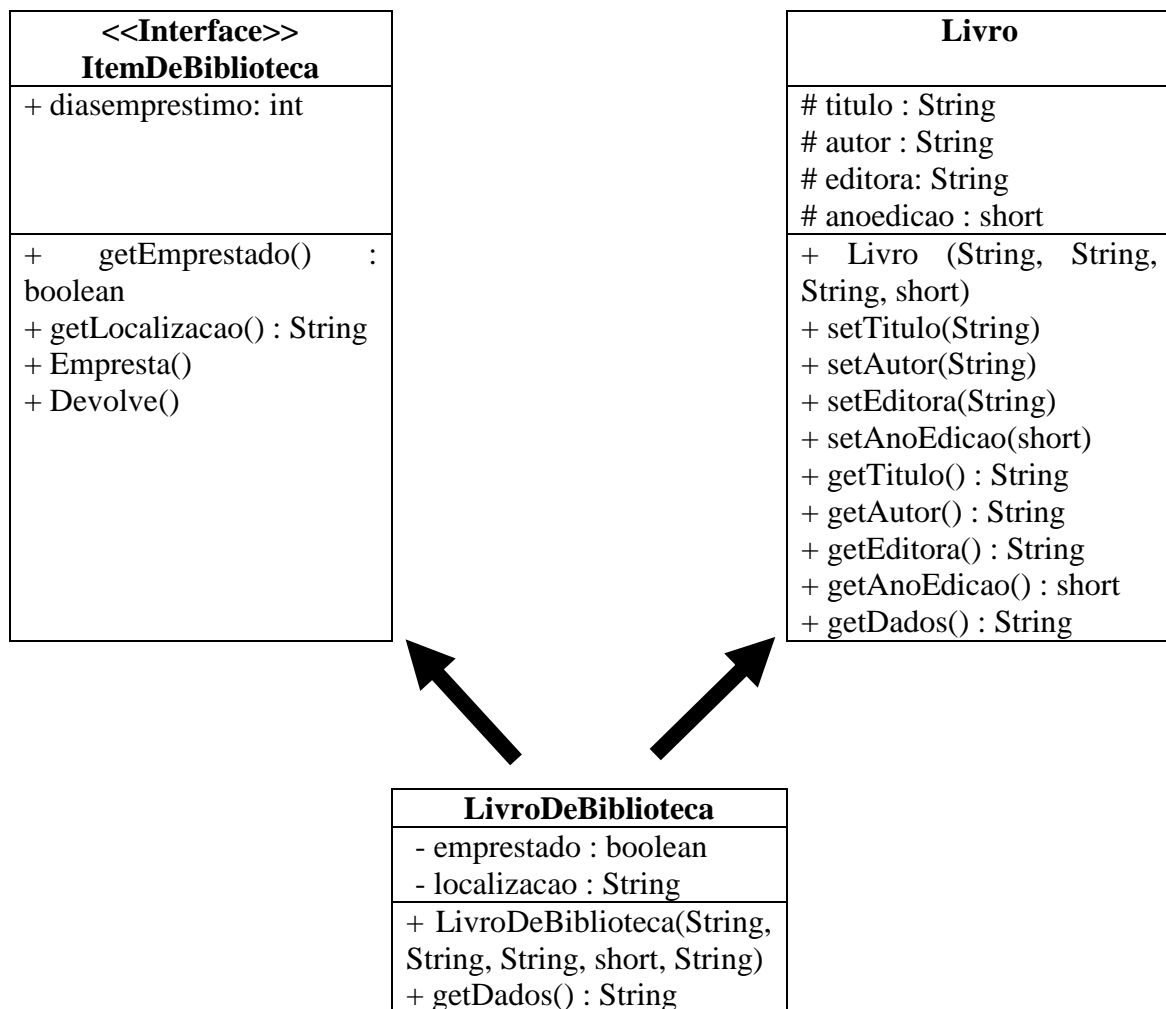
<<Interface>>
ItemDeBiblioteca

+ diasemprestimo: int

+ getEmprestado() : boolean
+ getLocalizacao() : String
+ Empresta()
+ Devolve()

Livro

# titulo : String
# autor : String
# editora: String
# anoedicao : short

+ Livro (String, String, String, short)
+ setTitulo(String)
+ setAutor(String)
+ setEditora(String)
+ setAnoEdicao(short)
+ getTitulo() : String
+ getAutor() : String
+ getEditora() : String
+ getAnoEdicao() : short
+ getDados() : String

LivroDeBiblioteca

- emprestado : boolean
- localizacao : String

+ LivroDeBiblioteca(String, String, String, short, String)
+ getDados() : String